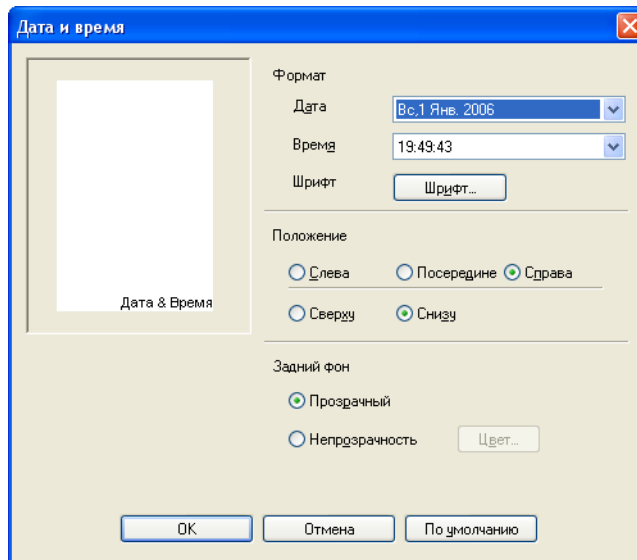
Дата и время

Дата & Время

Формат

Дата

Вс,1 Янв. 2006

Время

19:49:43

Шрифт

Шрифт...

Положение

Слева

Посередине

Справа

Сверху

Снизу

Задний фон

Прозрачный

Непрозрачность

Цвет...

OK

Отмена

По умолчанию